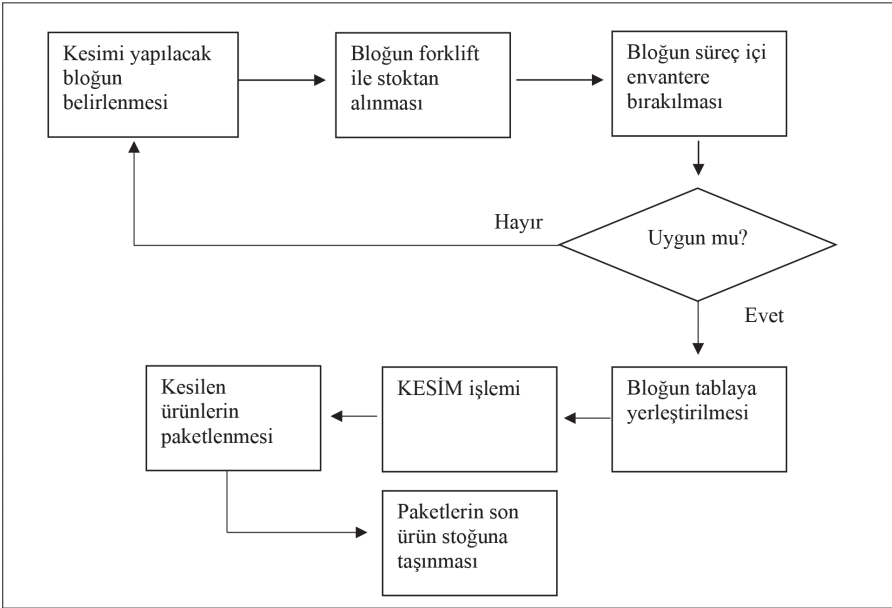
Kesimi yapılacak bloğun belirlenmesi

Bloğun forklift ile stoktan alınması

Bloğun süreç içi envantere bırakılması

Uygun mu?

Hayır

Evet

Bloğun tablaya yerleştirilmesi

KESİM işlemi

Kesilen ürünlerin paketlenmesi

Paketlerin son ürün stoğuna taşınması